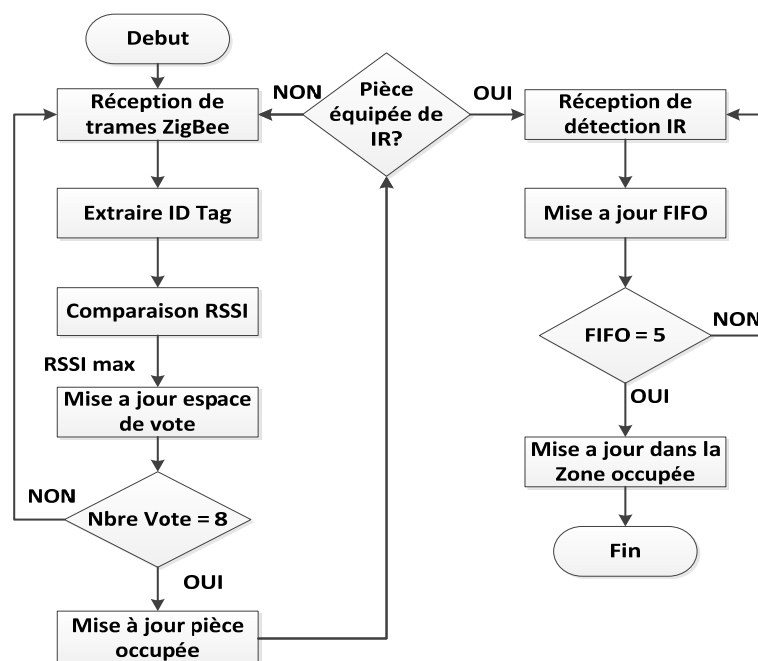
Debut

Réception de trames ZigBee

NON

Pièce équipée de IR?

OUI

Réception de détection IR

Extraire ID Tag

Mise a jour FIFO

Comparaison RSSI

FIFO = 5

NON

RSSI max

Mise a jour espace de vote

OUI

Mise a jour dans la Zone occupée

NON

Nbre Vote = 8

Fin

OUI

Mise à jour pièce occupée